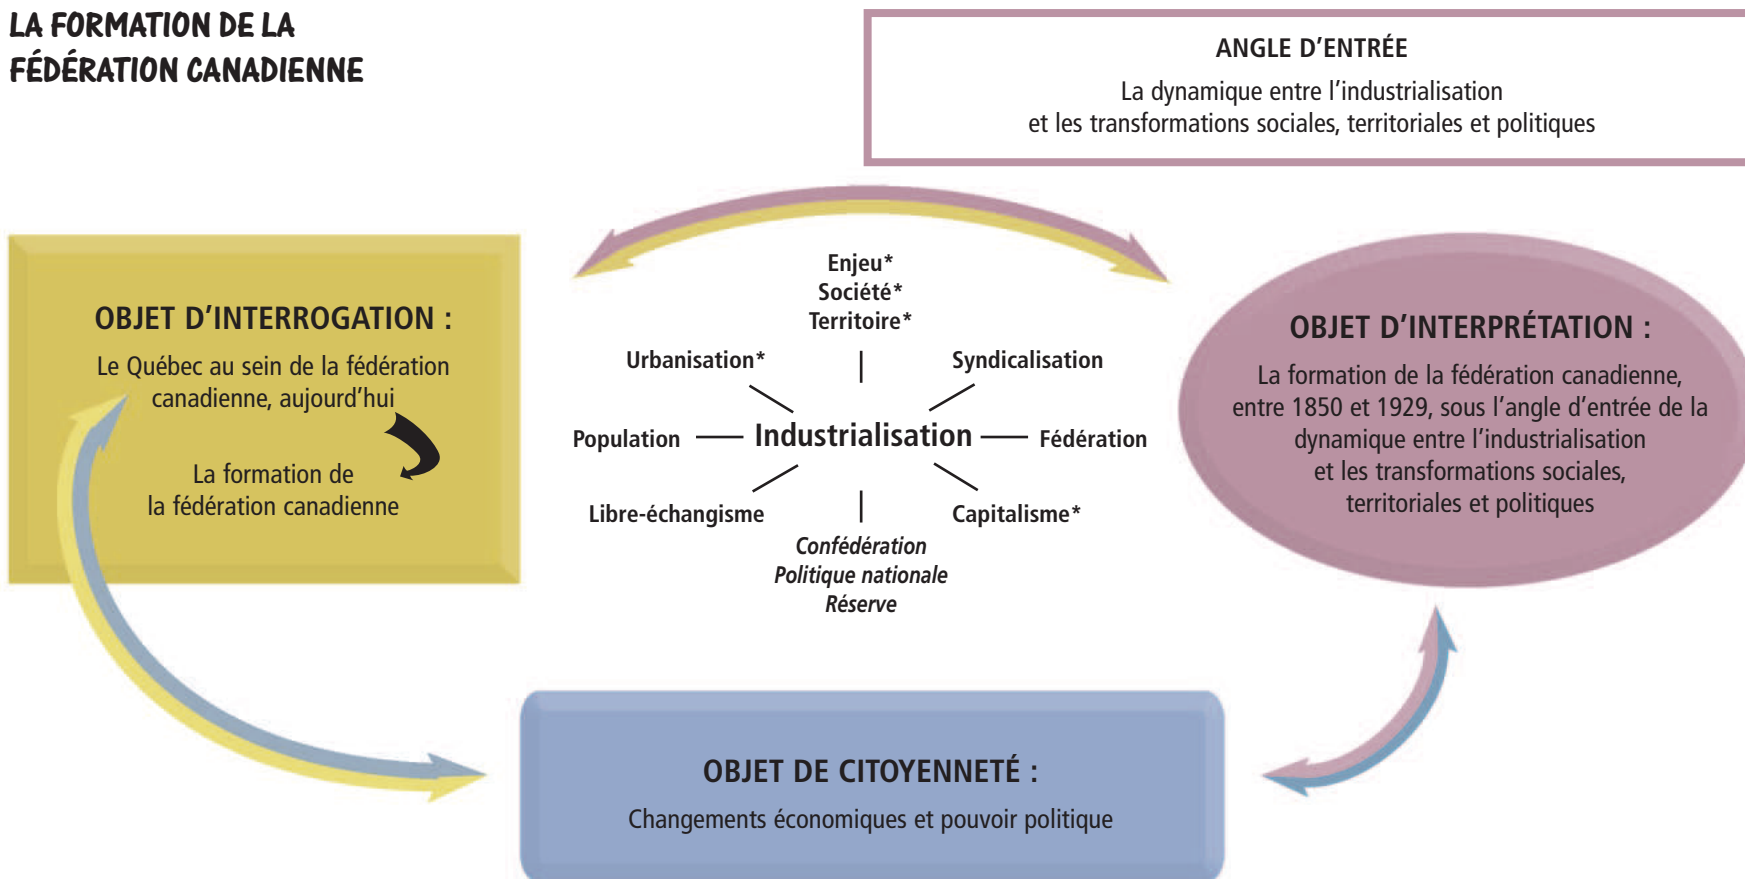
LA FORMATION DE LA FÉDÉRATION CANADIENNE

ANGLE D'ENTRÉE

La dynamique entre l'industrialisation et les transformations sociales, territoriales et politiques

OBJET D'INTERROGATION :

Le Québec au sein de la fédération canadienne, aujourd'hui

La formation de la fédération canadienne

Enjeu*
Société*
Territoire*

Urbanisation*

Syndicalisation

Population

Industrialisation

Fédération

Libre-échangisme

Capitalisme*

Confédération
Politique nationale
Réserve

OBJET D'INTERPRÉTATION :

La formation de la fédération canadienne, entre 1850 et 1929, sous l'angle d'entrée de la dynamique entre l'industrialisation et les transformations sociales, territoriales et politiques

OBJET DE CITOYENNETÉ :

Changements économiques et pouvoir politique